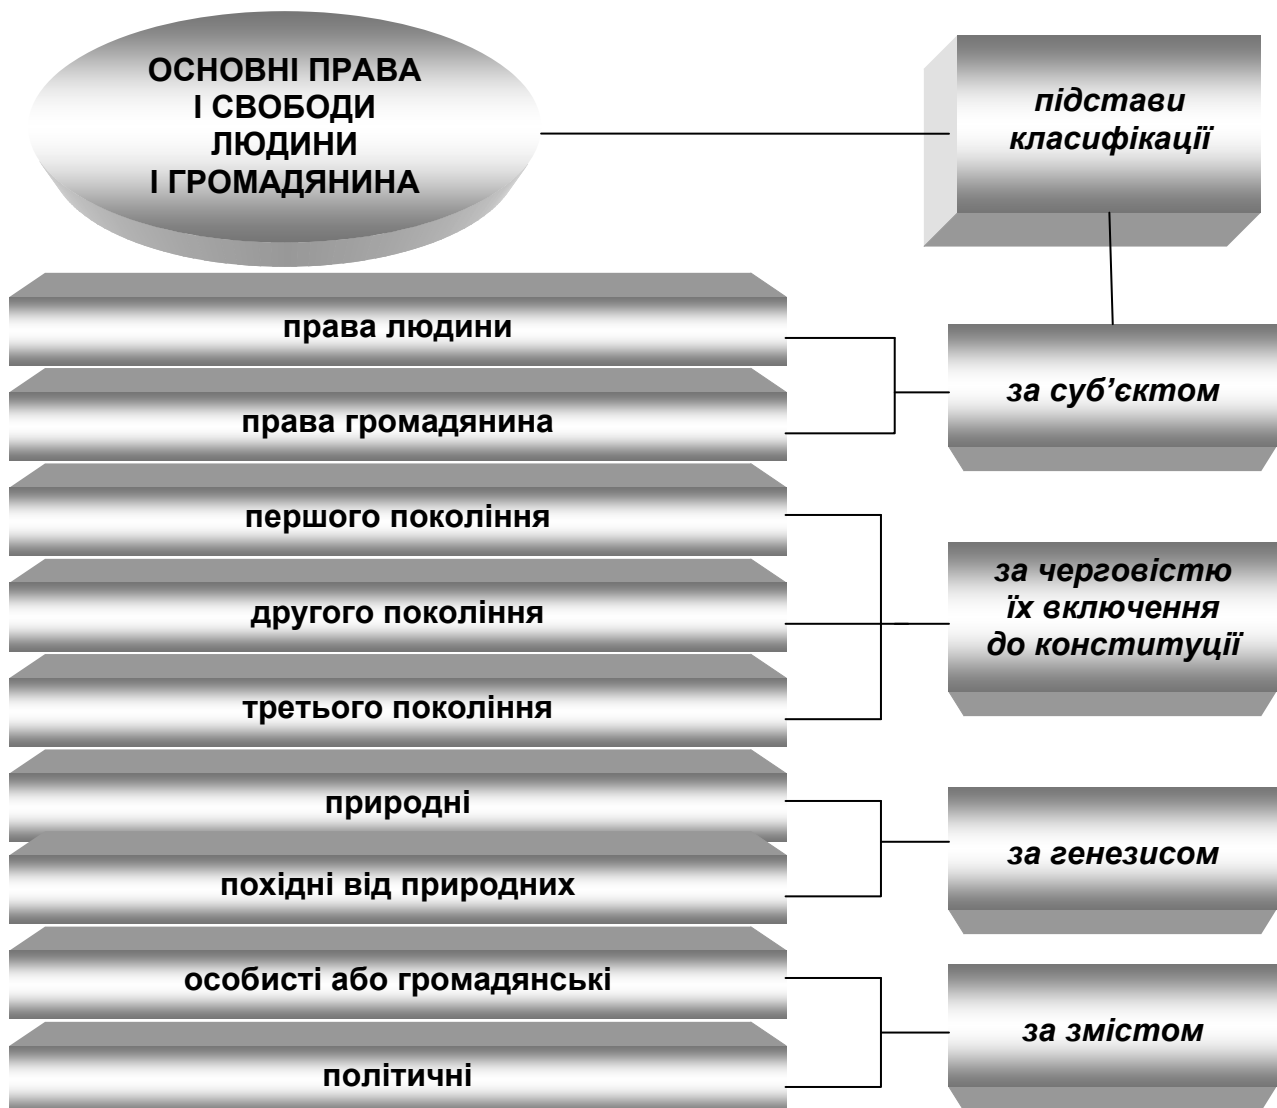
ОСНОВНІ ПРАВА І СВОБОДИ ЛЮДИНИ І ГРОМАДЯНИНА

підстави класифікації

права людини

права громадянина

за суб’єктом

першого покоління

другого покоління

третього покоління

за черговістю їх включення до конституції

природні

похідні від природних

за генезисом

особисті або громадянські

політичні

за змістом